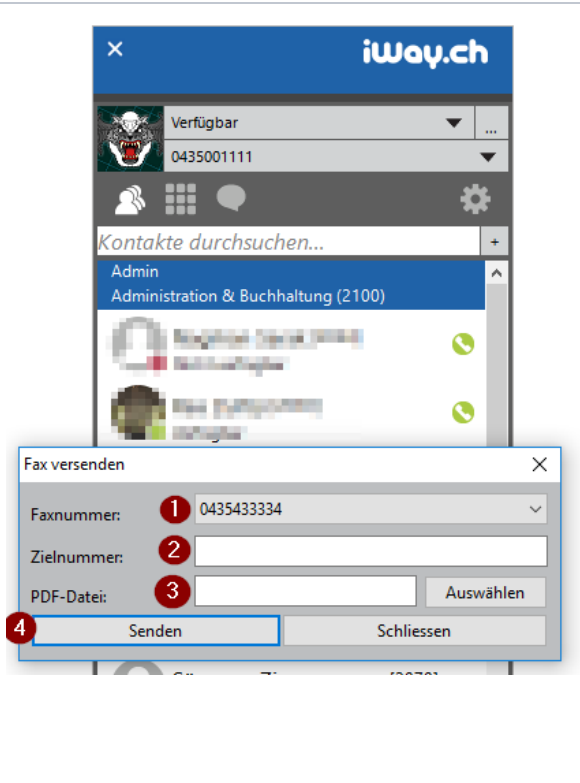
×
iWay.ch

Verfügbar
...
0435001111

Kontakte durchsuchen...
+

Admin
Administration & Buchhaltung (2100)

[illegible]
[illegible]

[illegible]
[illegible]

Fax versenden
×

Faxnummer:
1
0435433334

Zielnummer:
2

PDF-Datei:
3
Auswählen

4
Senden
Schliessen

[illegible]